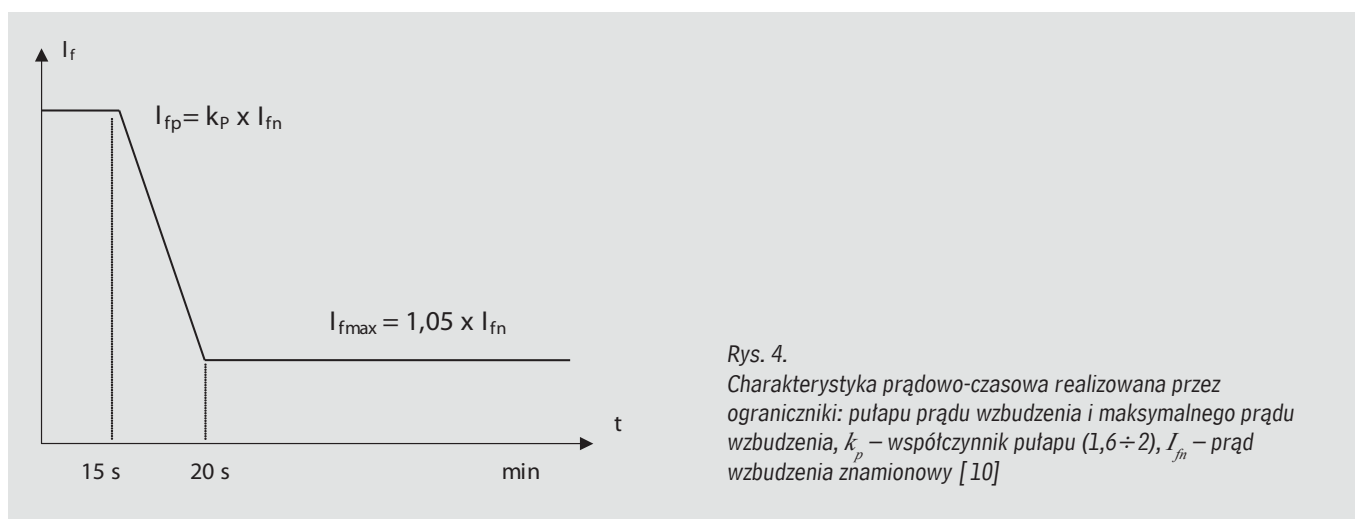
$I_f$

$I_{fp} = k_P \times I_{fn}$

$I_{fmax} = 1,05 \times I_{fn}$

t

15 s

20 s

min

Rys. 4.
Charakterystyka prądowo-czasowa realizowana przez ograniczniki: pułapu prądu wzbudzenia i maksymalnego prądu wzbudzenia, $k_p$ – współczynnik pułapu (1,6 ÷ 2), $I_{fn}$ – prąd wzbudzenia znamionowy [10]